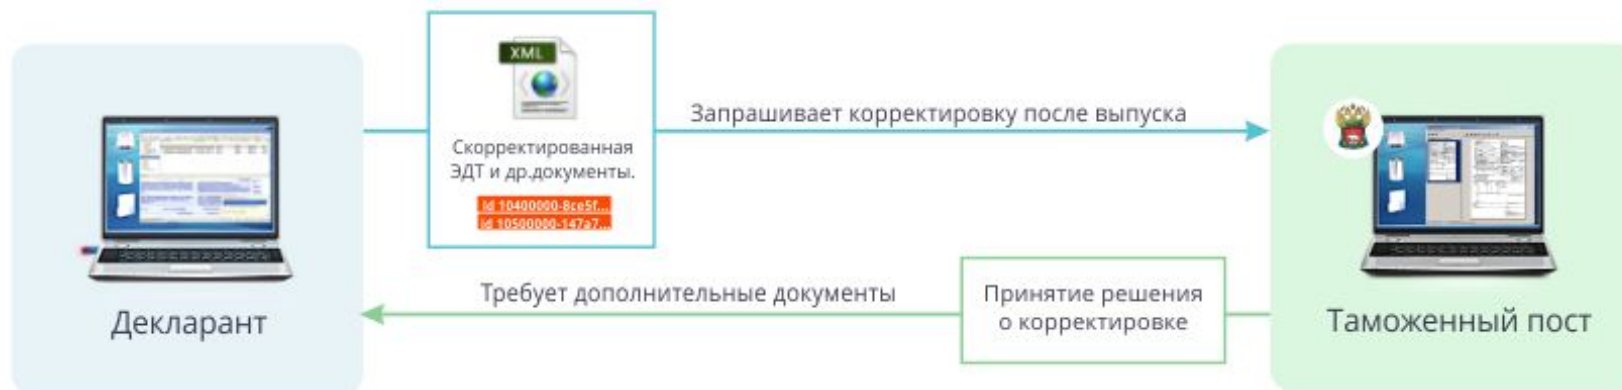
XML

Скорректированная ЭДТ и др.документы.

Id 10400000-8ce5f...
Id 10500000-147a7...

Запрашивает корректировку после выпуска

Декларант

Требует дополнительные документы

Принятие решения о корректировке

Таможенный пост